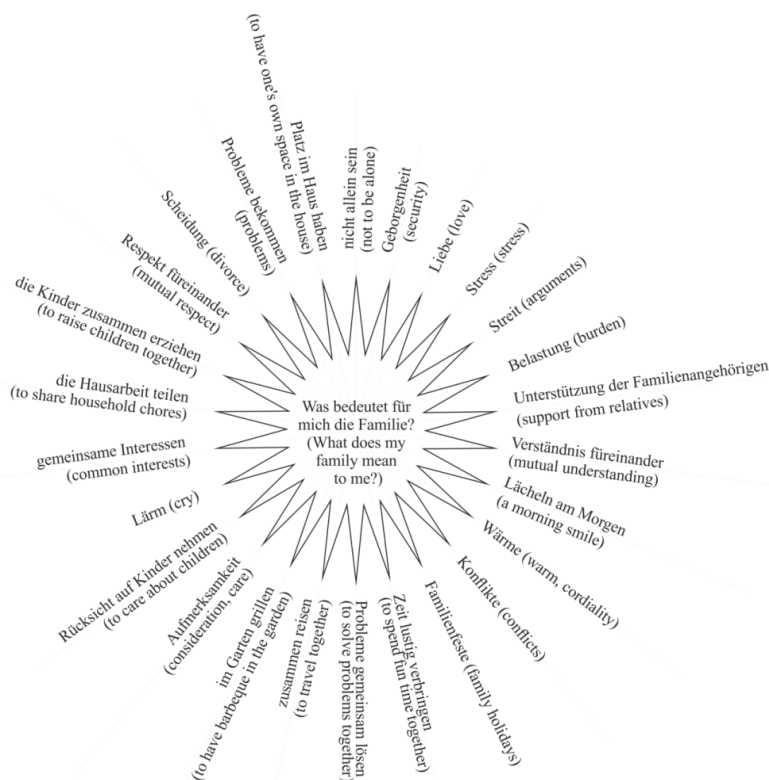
Was bedeutet für mich die Familie? (What does my family mean to me?)

nicht allein sein (not to be alone)

Geborgenheit (security)

Liebe (love)

Stress (stress)

Streit (arguments)

Belastung (burden)

Unterstützung der Familienangehörigen (support from relatives)

Verständnis füreinander (mutual understanding)

Lächeln am Morgen (a morning smile)

Wärme (warm, cordiality)

Konflikte (conflicts)

Familienfeste (family holidays)

Zeit lustig verbringen (to spend fun time together)

Probleme gemeinsam lösen (to solve problems together)

zusammen reisen (to travel together)

im Garten grillen (to have barbeque in the garden)

Aufmerksamkeit (consideration, care)

Rücksicht auf Kinder nehmen (to care about children)

Lärm (cry)

gemeinsame Interessen (common interests)

die Hausarbeit teilen (to share household chores)

die Kinder zusammen erziehen (to raise children together)

Respekt füreinander (mutual respect)

Scheidung (divorce)

Probleme bekommen (problems)

Platz im Haus haben (to have one's own space in the house)